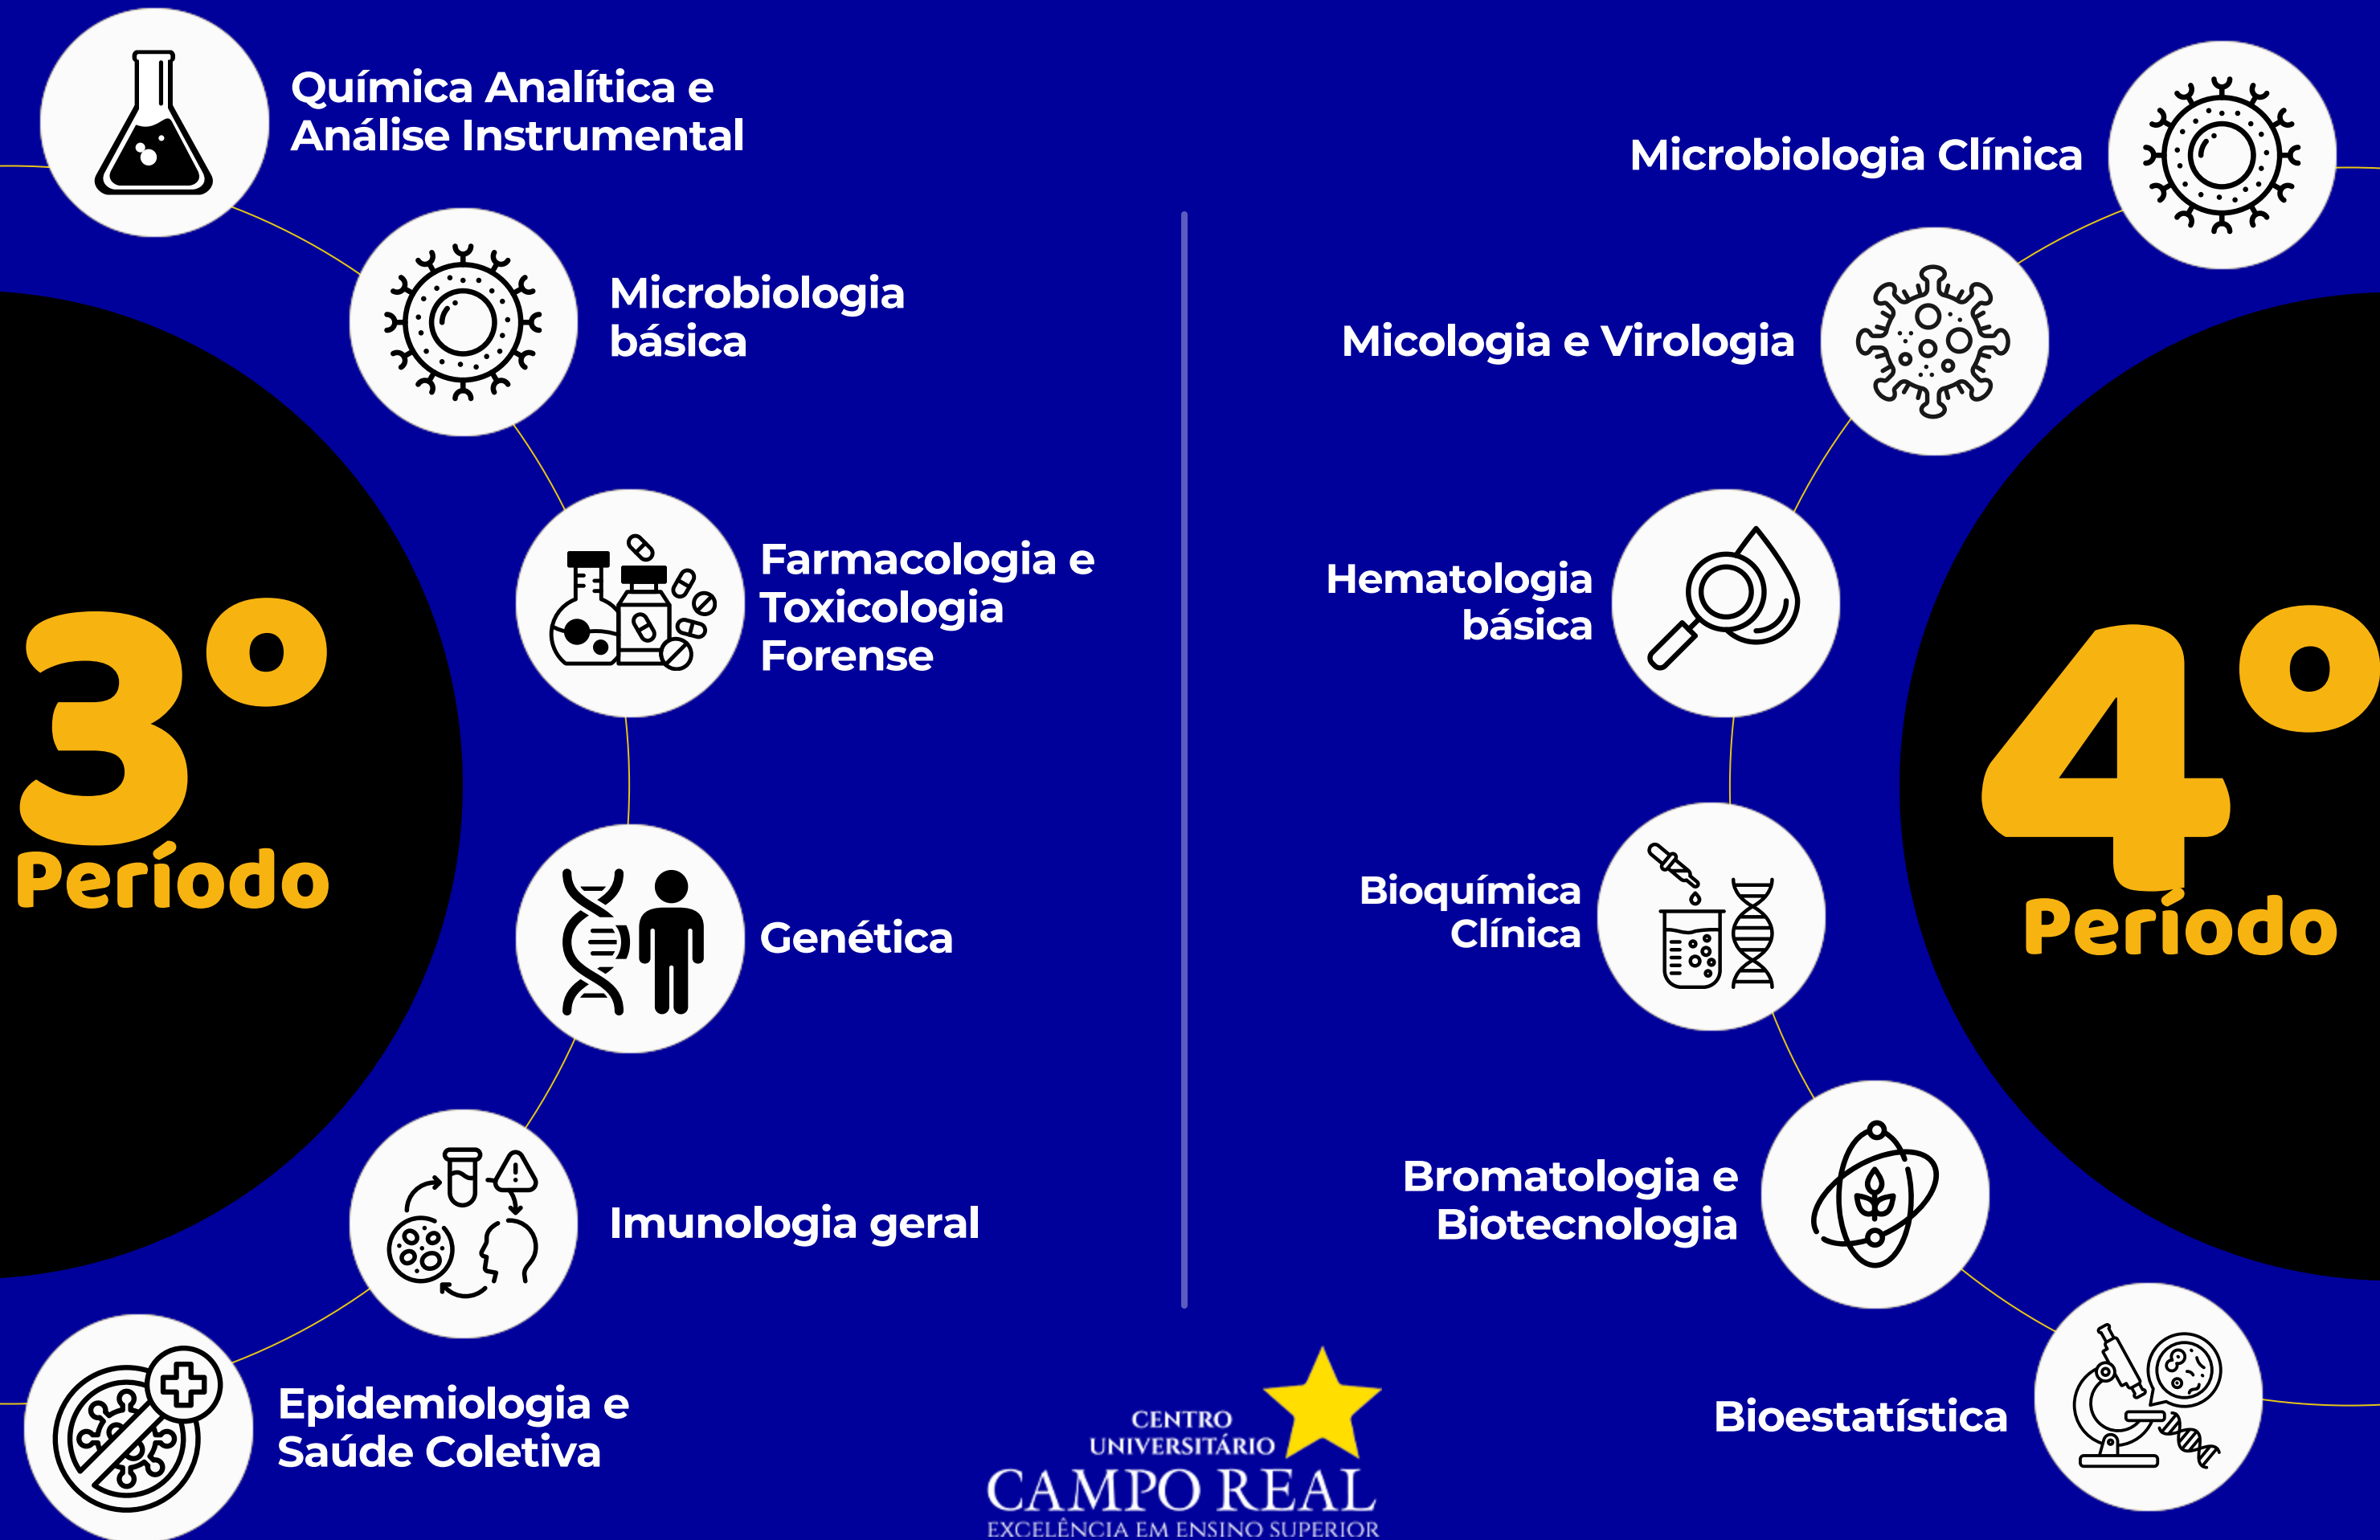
Química Analítica e Análise Instrumental

Microbiologia básica

Farmacologia e Toxicologia Forense

3°
Período

Genética

Imunologia geral

Epidemiologia e Saúde Coletiva

Microbiologia Clínica

Micologia e Virologia

Hematologia básica

4°
Período

Bioquímica Clínica

Bromatologia e Biotecnologia

Bioestatística

CENTRO UNIVERSITÁRIO
CAMPO REAL
EXCELÊNCIA EM ENSINO SUPERIOR